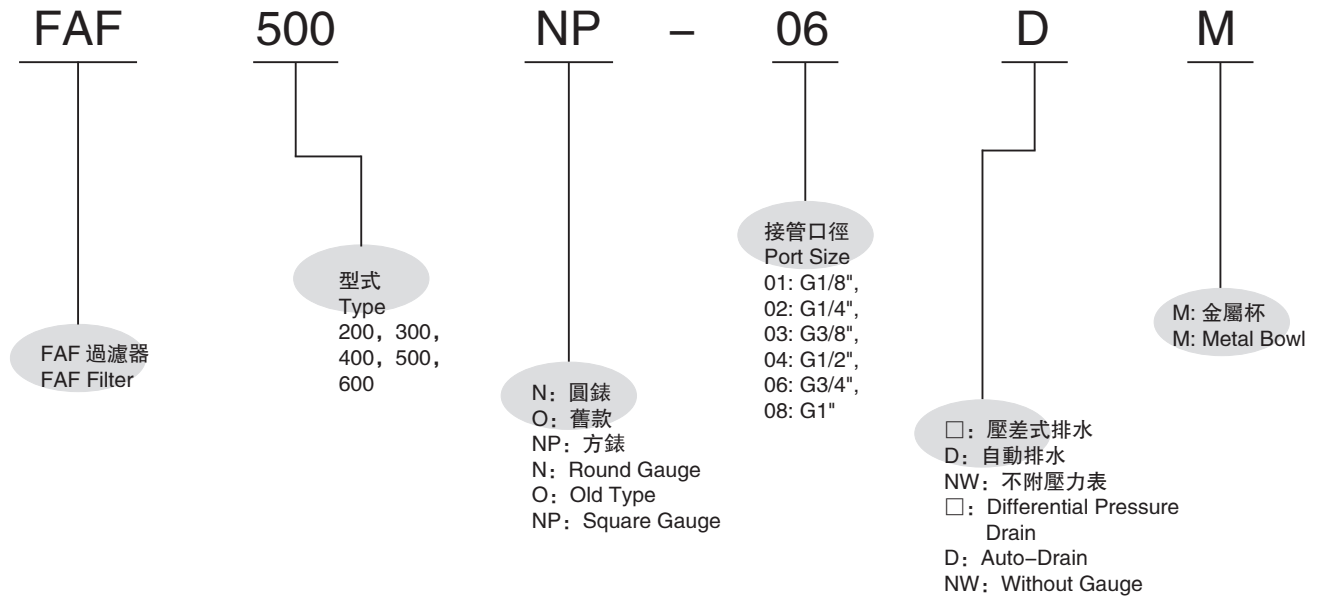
FAF 500 NP – 06 D M

FAF 過濾器
FAF Filter

型式
Type
200，300，
400，500，
600

N：圓錶
O：舊款
NP：方錶
N：Round Gauge
O：Old Type
NP：Square Gauge

接管口徑
Port Size
01: G1/8",
02: G1/4",
03: G3/8",
04: G1/2",
06: G3/4",
08: G1"

□：壓差式排水
D：自動排水
NW：不附壓力表
□：Differential Pressure Drain
D：Auto-Drain
NW：Without Gauge

M: 金屬杯
M: Metal Bowl